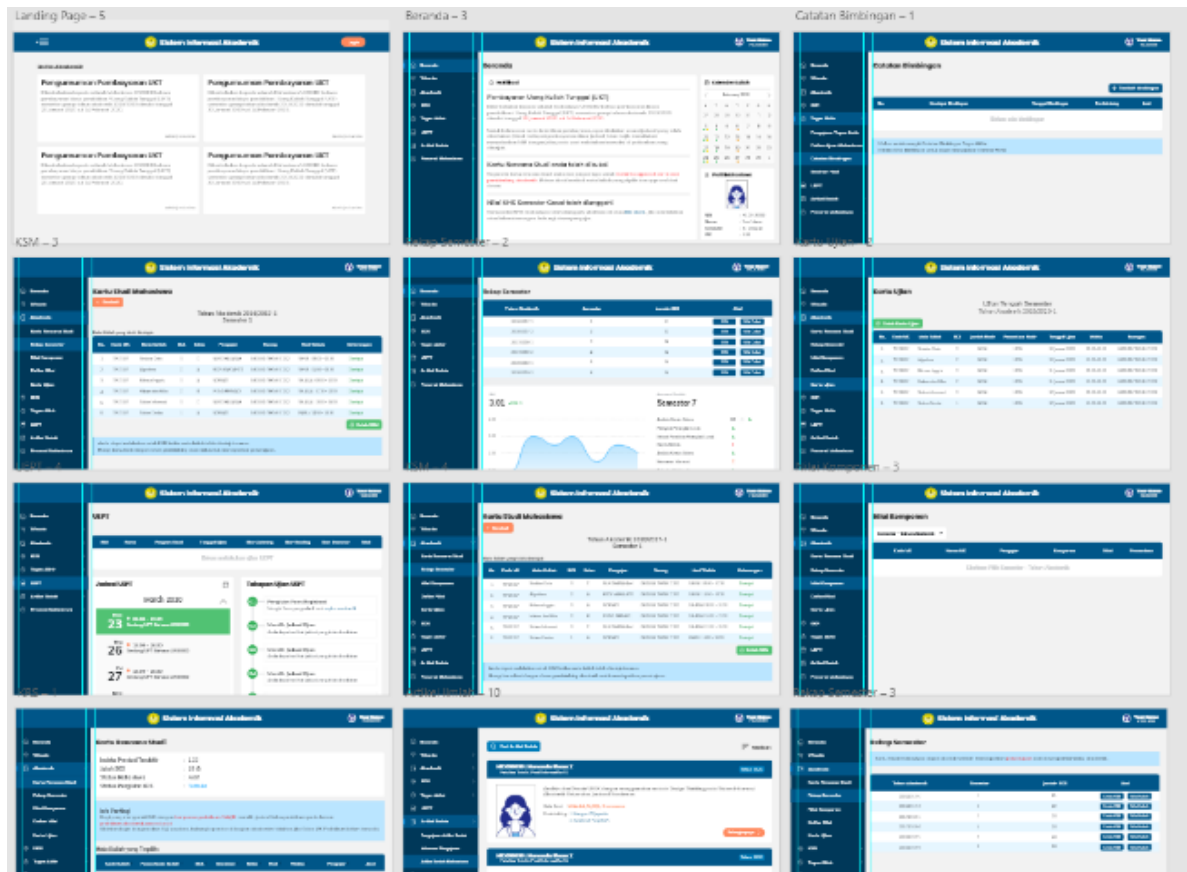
Landing Page – 5

Sistem Informasi Akademik

Pengumuman Pembayaran UKT

Pengumuman Pembayaran UKT

Pengumuman Pembayaran UKT

Pengumuman Pembayaran UKT

Beranda – 3

Sistem Informasi Akademik

Beranda

Pembayaran Uang Kuliah Tunggal (UKT)

Kartu Rencana Studi anda telah disetujui

Nilai KHS Semester Genap telah diumumkan

Catatan Bimbingan – 1

Sistem Informasi Akademik

Catatan Bimbingan

KSM – 3

Sistem Informasi Akademik

Kartu Studi Mahasiswa

Semester 2

Sistem Informasi Akademik

Riwayat Semester

3.01

Semester 7

Kartu Ujian

Sistem Informasi Akademik

Kartu Ujian

Ujian Tengah Semester

Sistem Informasi Akademik

USPT

Jadwal USPT

Tahapan Ujian USPT

March 2020

23

26

27

Sistem Informasi Akademik

Kartu Studi Mahasiswa

Semester 1

Nilai Komponen – 3

Sistem Informasi Akademik

Nilai Komponen

Sistem Informasi Akademik

Kartu Rencana Studi

Info Perwalian

Mata Kuliah yang Tersedia

Sistem Informasi Akademik

Riwayat Semester – 3

Sistem Informasi Akademik

Riwayat Semester